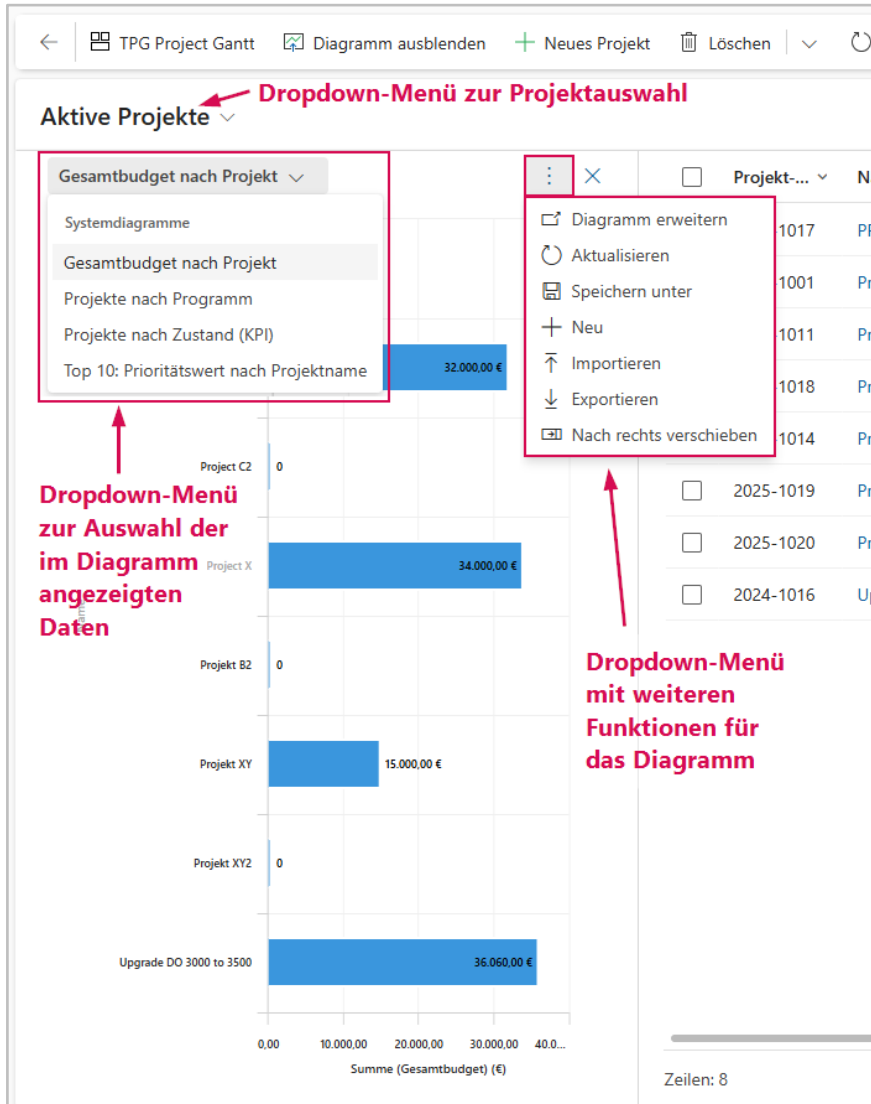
TPG Project Gantt Diagramm ausblenden Neues Projekt Löschen

Aktive Projekte

Dropdown-Menü zur Projektauswahl

Gesamtbudget nach Projekt

Systemdiagramme
Gesamtbudget nach Projekt
Projekte nach Programm
Projekte nach Zustand (KPI)
Top 10: Prioritätswert nach Projektname

Diagramm erweitern
Aktualisieren
Speichern unter
Neu
Importieren
Exportieren
Nach rechts verschieben

| | Projekt-... | N |
|---|---|---|
| | 1017 | PI |
| | 1001 | Pr |
| | 1011 | Pr |
| | 1018 | Pr |
| | 1014 | Pr |
| | 2025-1019 | Pr |
| | 2025-1020 | Pr |
| | 2024-1016 | U |

32.000,00 €
Project C2 0
Project X 34.000,00 €
Projekt B2 0
Projekt XY 15.000,00 €
Projekt XY2 0
Upgrade DO 3000 to 3500 36.060,00 €

0,00 10.000,00 20.000,00 30.000,00 40.0...
Summe (Gesamtbudget) (€)

Dropdown-Menü zur Auswahl der im Diagramm angezeigten Daten

Dropdown-Menü mit weiteren Funktionen für das Diagramm

Zeilen: 8